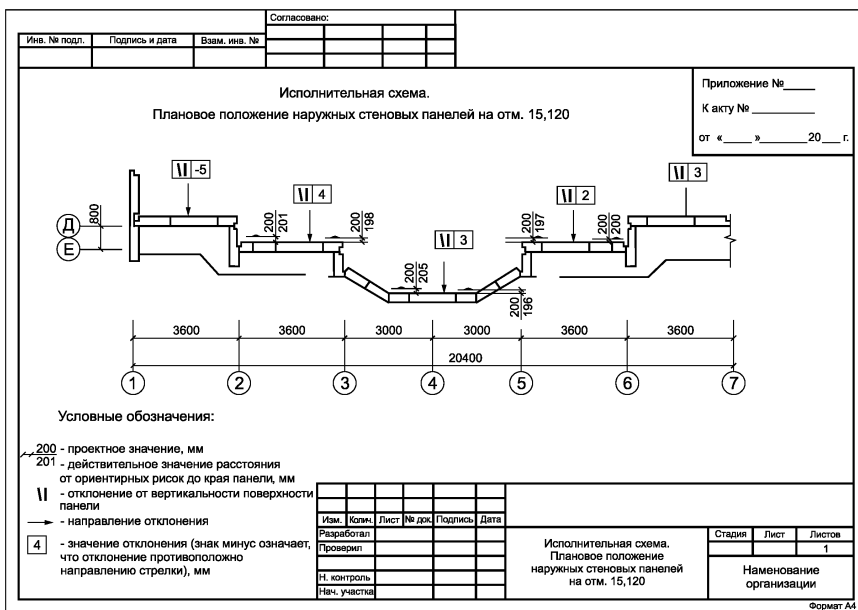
Согласовано:

| Инв. № подл. | Подпись и дата | Взам. инв. № |
|---|---|---|
| | | |

Исполнительная схема.

Плановое положение наружных стеновых панелей на отм. 15,120

Приложение №_____

К акту №__________

от «____»________20___г.

\| -5

\| 4

\| 3

\| 2

\| 3

800

Д

Е

200
201

200
198

200
205

200
196

200
197

200
200

3600 3600 3000 3000 3600 3600

20400

1 2 3 4 5 6 7

Условные обозначения:

200 - проектное значение, мм
201 - действительное значение расстояния от ориентирных рисок до края панели, мм

\| - отклонение от вертикальности поверхности панели

- направление отклонения

4 - значение отклонения (знак минус означает, что отклонение противоположно направлению стрелки), мм

| Изм. | Колич. | Лист | № док. | Подпись | Дата |
|---|---|---|---|---|---|
| Разработал | | | | | |
| Проверил | | | | | |
| | | | | | |
| Н. контроль | | | | | |
| Нач. участка | | | | | |

Исполнительная схема. Плановое положение наружных стеновых панелей на отм. 15,120

| Стадия | Лист | Листов |
|---|---|---|
| | | 1 |

Наменование организации

Формат А4